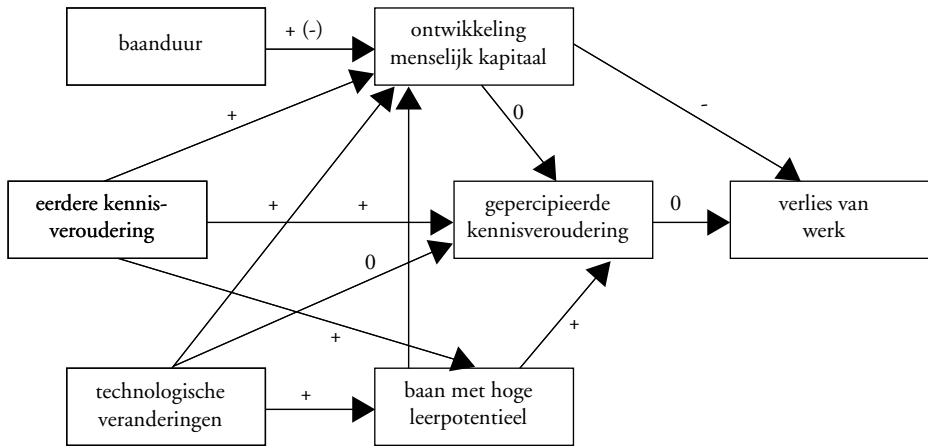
baanduur

+ (-)

ontwikkeling menselijk kapitaal

+

-

0

eerdere kennisveroudering

+

+

gepercipieerde kennisveroudering

0

verlies van werk

0

+

+

technologische veranderingen

+

baan met hoge leerpotentieel